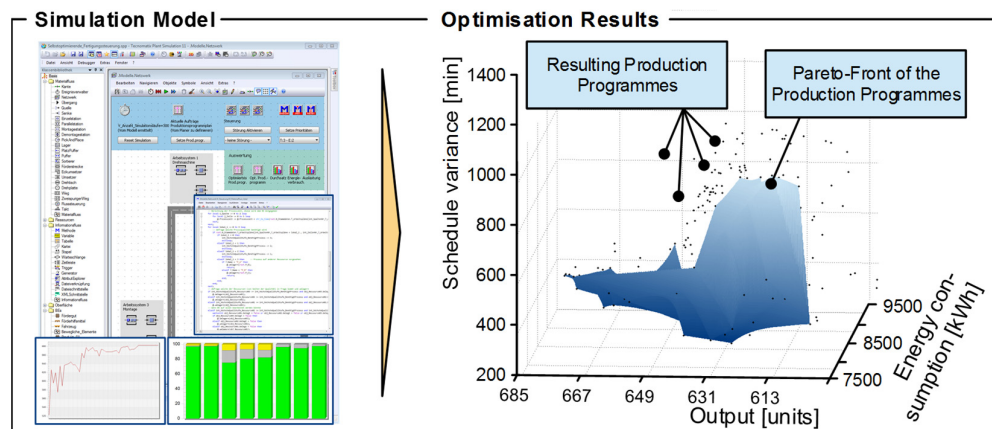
Simulation Model

Optimisation Results

Resulting Production Programmes

Pareto-Front of the Production Programmes

Schedule variance [min]

1400
1200
1000
800
600
400
200

685 667 649 631 613

Output [units]

9500
8500
7500

Energy consumption [kWh]

Datei Ansicht Debugger Extras Fenster ?

Netzwerk

Starten Neustart

Auswertung

Arbeitsstation 3 Montage

100
80
60
40
20
0

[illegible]